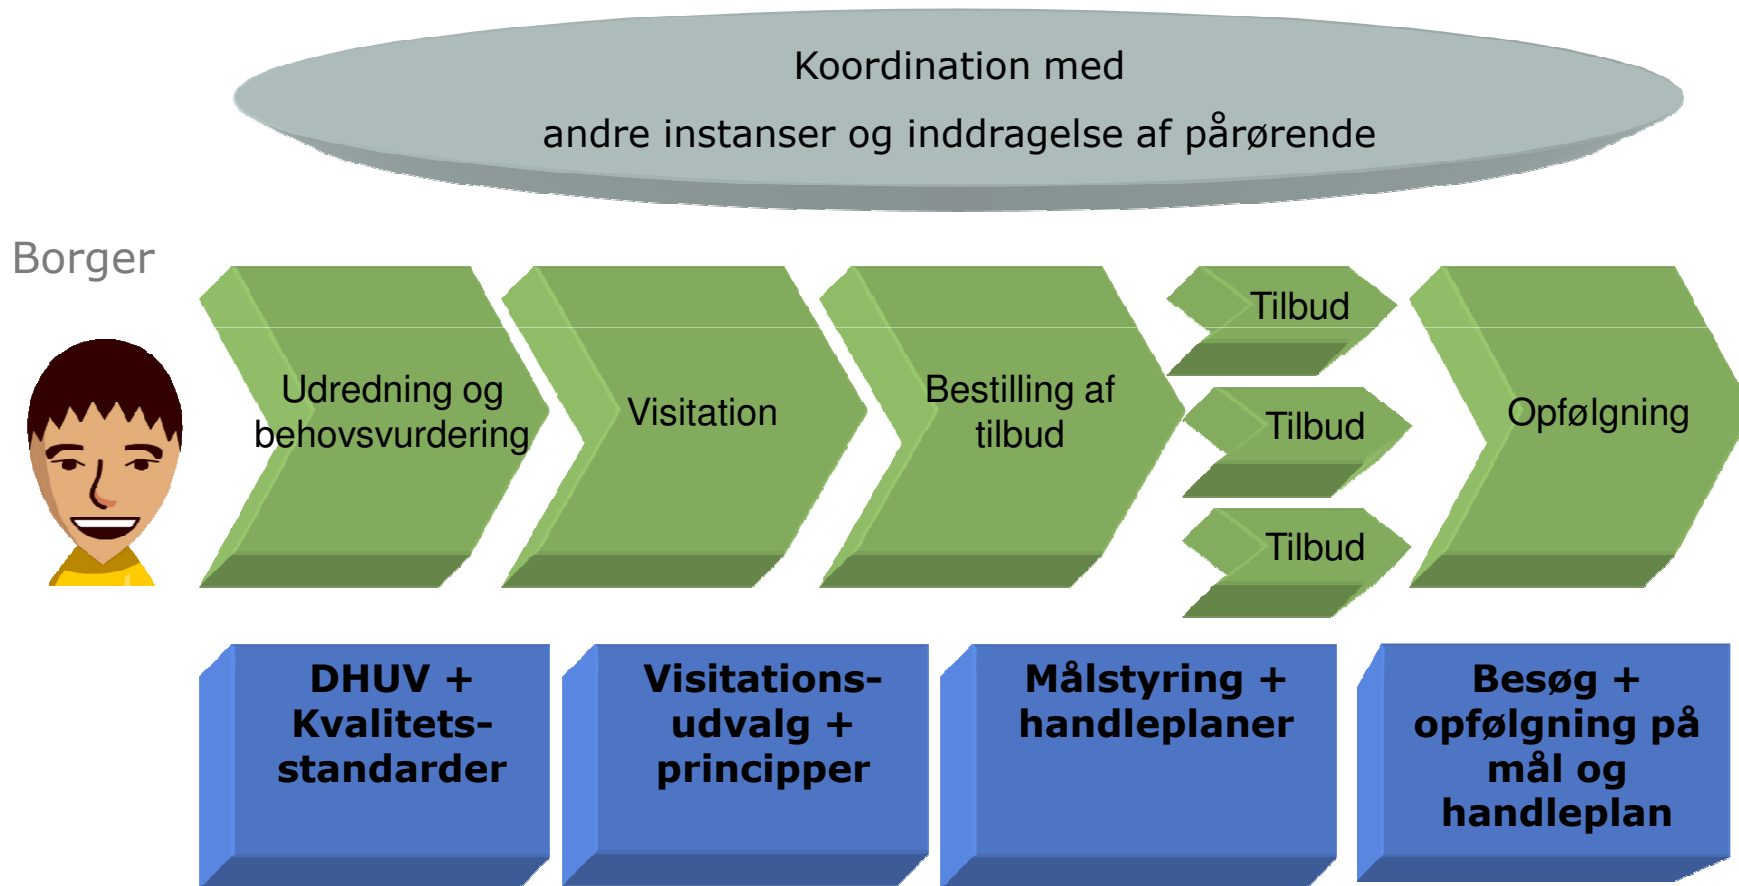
Koordination med
andre instanser og inddragelse af pårørende

Borger

Udredning og behovsvurdering

Visitation

Bestilling af tilbud

Tilbud

Tilbud

Tilbud

Opfølgning

DHUV + Kvalitetsstandarder

Visitationsudvalg + principper

Målstyring + handleplaner

Besøg + opfølgning på mål og handleplan